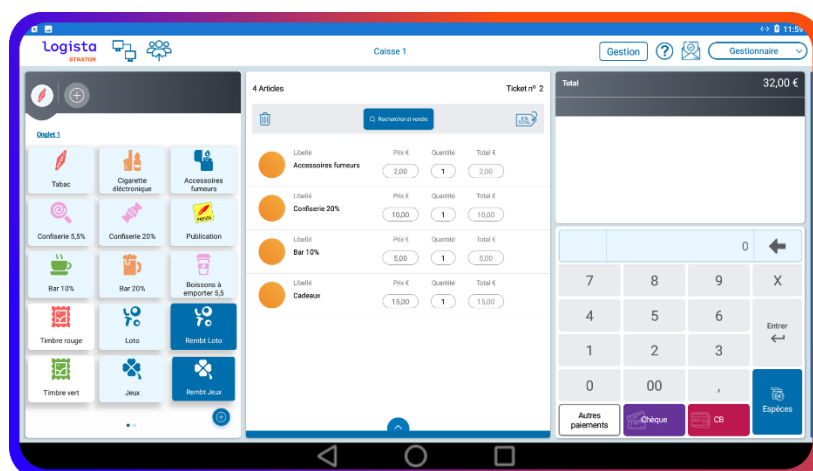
11:59

Logista STRATOR

Caisse 1

Gestion

?

Gestionnaire

Onglet 1

Tabac

Cigarette électronique

Accessoires fumeurs

Confiserie 5,5%

Confiserie 20%

Publication

Bar 10%

Bar 20%

Boissons à emporter 5,5

Timbre rouge

Loto

Rembt Loto

Timbre vert

Jeux

Rembt Jeux

4 Articles

Ticket n° 2

Rechercher et vendre

| Libellé | Prix € | Quantité | Total € |
|---|---|---|---|
| Accessoires fumeurs | 2,00 | 1 | 2,00 |
| Confiserie 20% | 10,00 | 1 | 10,00 |
| Bar 10% | 5,00 | 1 | 5,00 |
| Cadeaux | 15,00 | 1 | 15,00 |

Total

32,00 €

0

7 8 9 X

4 5 6

Entrer

1 2 3

0 00 ,

Autres paiements

Chèque

CB

Espèces